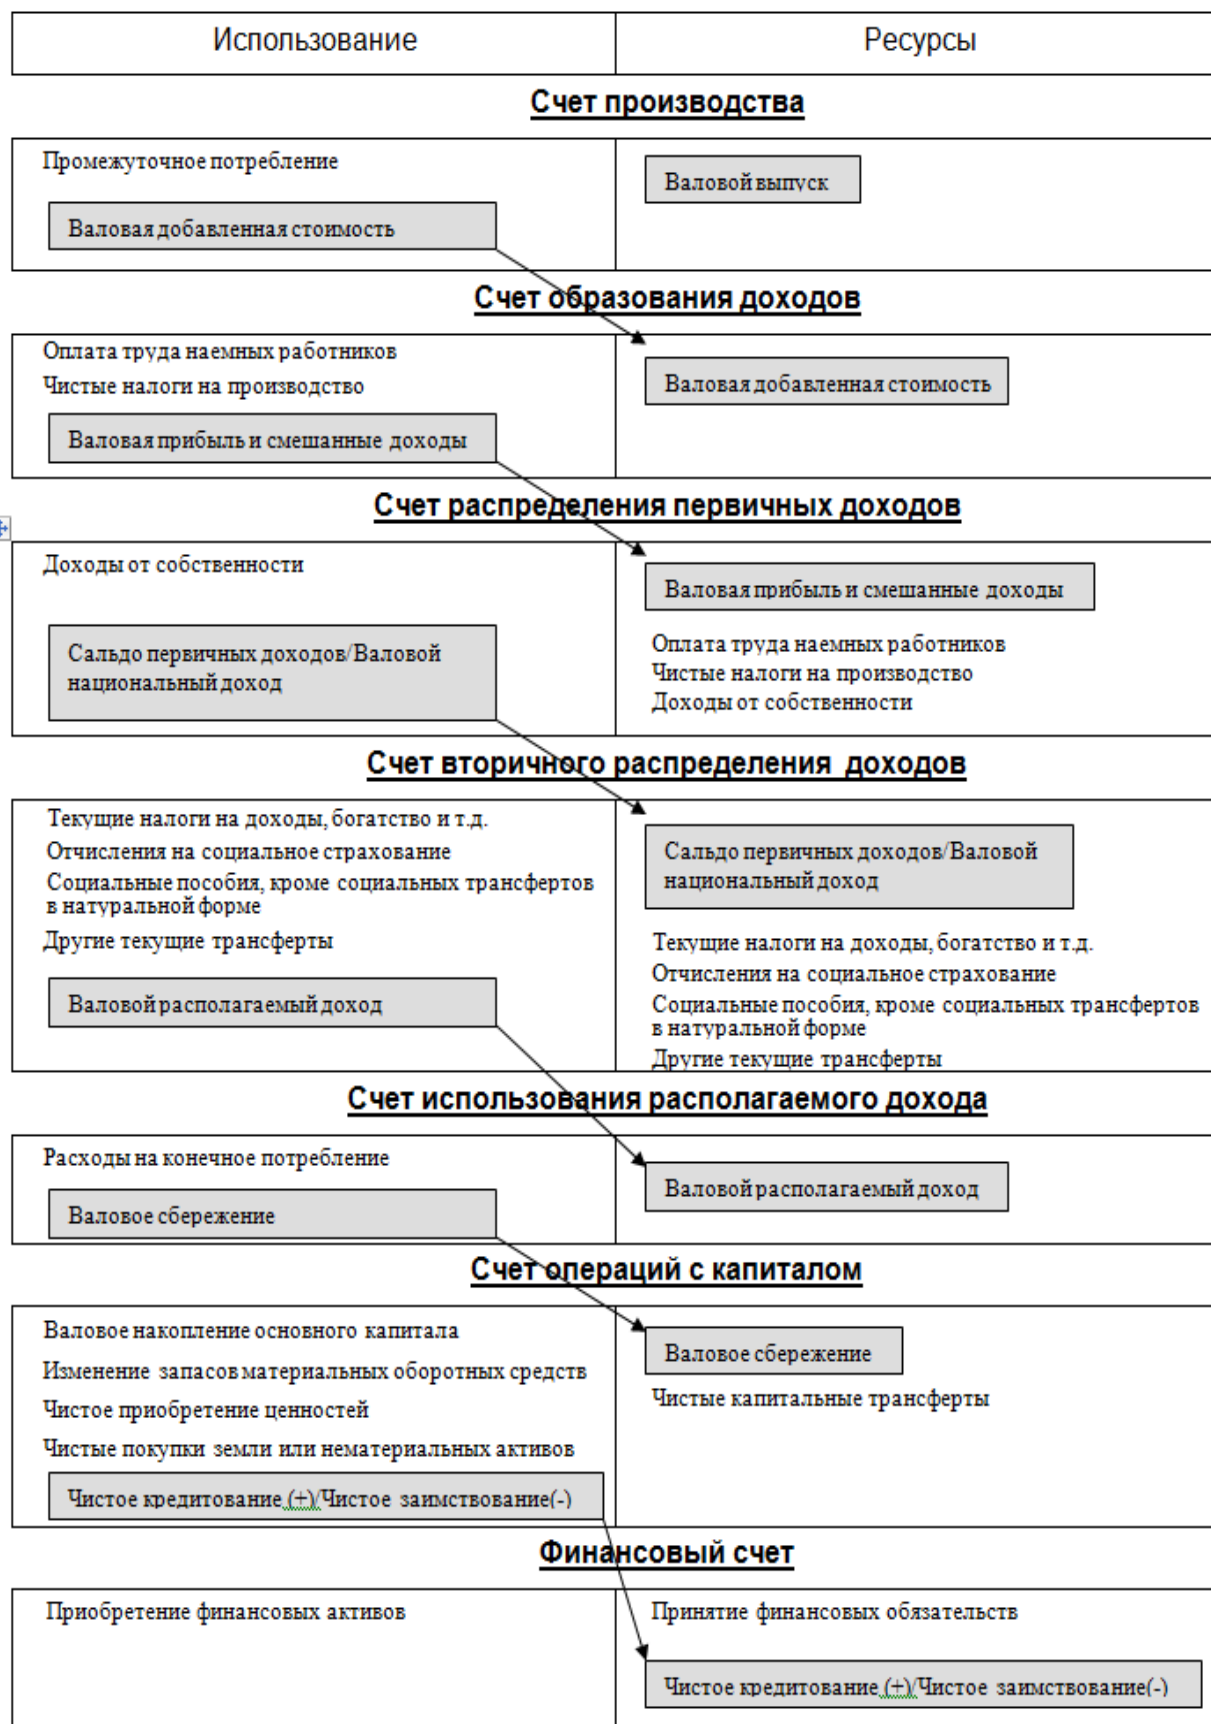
| Использование | Ресурсы |
|---|---|

Счет производства

| Промежуточное потребление<br>Валовая добавленная стоимость | Валовой выпуск |
|---|---|

Счет образования доходов

| Оплата труда наемных работников<br>Чистые налоги на производство<br>Валовая прибыль и смешанные доходы | Валовая добавленная стоимость |
|---|---|

Счет распределения первичных доходов

| Доходы от собственности<br>Сальдо первичных доходов/Валовой национальный доход | Валовая прибыль и смешанные доходы<br>Оплата труда наемных работников<br>Чистые налоги на производство<br>Доходы от собственности |
|---|---|

Счет вторичного распределения доходов

| Текущие налоги на доходы, богатство и т.д.<br>Отчисления на социальное страхование<br>Социальные пособия, кроме социальных трансфертов в натуральной форме<br>Другие текущие трансферты<br>Валовой располагаемый доход | Сальдо первичных доходов/Валовой национальный доход<br>Текущие налоги на доходы, богатство и т.д.<br>Отчисления на социальное страхование<br>Социальные пособия, кроме социальных трансфертов в натуральной форме<br>Другие текущие трансферты |
|---|---|

Счет использования располагаемого дохода

| Расходы на конечное потребление<br>Валовое сбережение | Валовой располагаемый доход |
|---|---|

Счет операций с капиталом

| Валовое накопление основного капитала<br>Изменение запасов материальных оборотных средств<br>Чистое приобретение ценностей<br>Чистые покупки земли или нематериальных активов<br>Чистое кредитование (+)/Чистое заимствование(-) | Валовое сбережение<br>Чистые капитальные трансферты |
|---|---|

Финансовый счет

| Приобретение финансовых активов | Принятие финансовых обязательств<br>Чистое кредитование (+)/Чистое заимствование(-) |
|---|---|